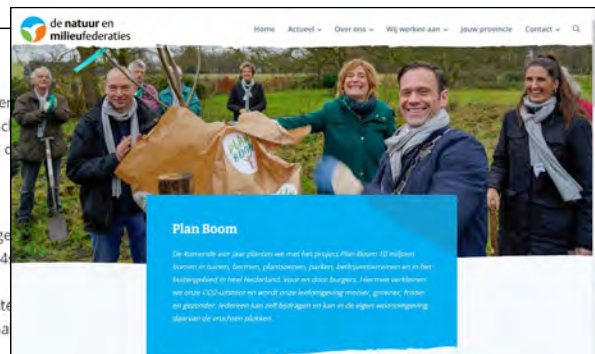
de natuur en milieufederaties

Home Actueel ⌄ Over ons ⌄ Wij werken aan ⌄ Jouw provincie Contact ⌄

Plan Boom

De komende vier jaar planten we met het project Plan Boom 10 miljoen bomen in tuinen, bermen, plantsoenen, parken, bedrijventerreinen en in het buitengebied in heel Nederland, voor en door burgers. Hiermee verkleinen we onze CO2-uitstoot en wordt onze leefomgeving mooier, groener, frisser en gezonder. Iedereen kan zelf bijdragen en kan in de eigen woonomgeving daarvan de vruchten plukken.